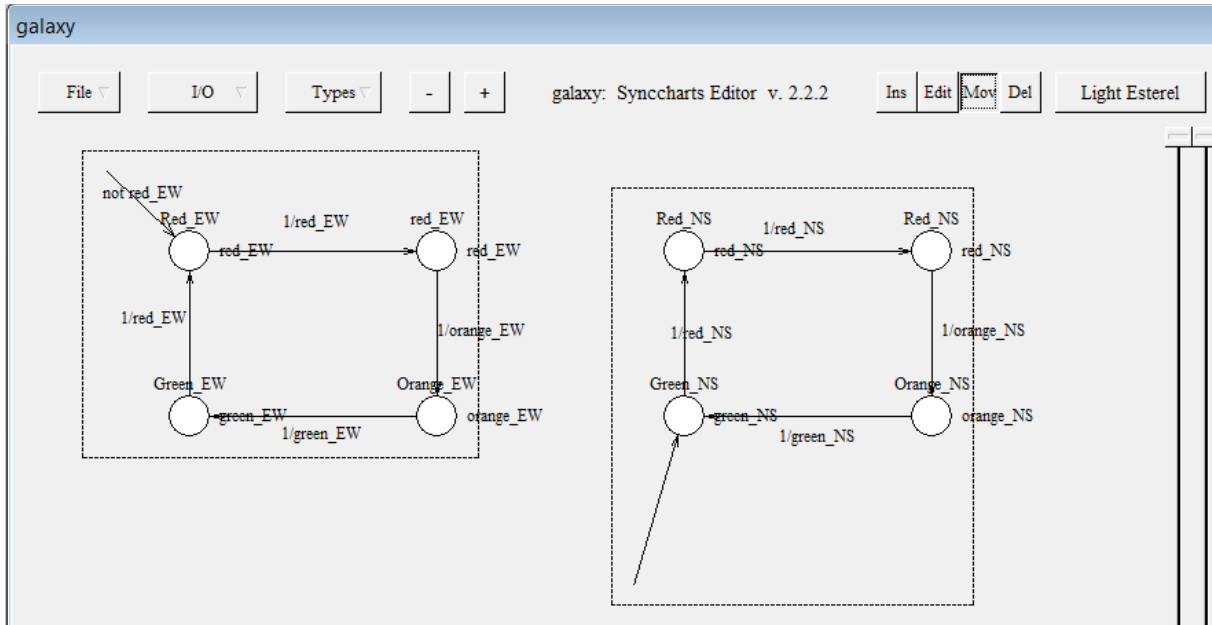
galaxy

File ▽ I/O ▽ Types ▽ - + galaxy: Synccharts Editor v. 2.2.2 Ins Edit Mov Del Light Esterel

not red_EW
Red_EW
1/red_EW
red_EW
red_EW
red_EW
1/red_EW
1/orange_EW
Green_EW
Orange_EW
green_EW
orange_EW
1/green_EW

Red_NS
1/red_NS
Red_NS
red_NS
red_NS
1/red_NS
1/orange_NS
Green_NS
Orange_NS
green_NS
orange_NS
1/green_NS